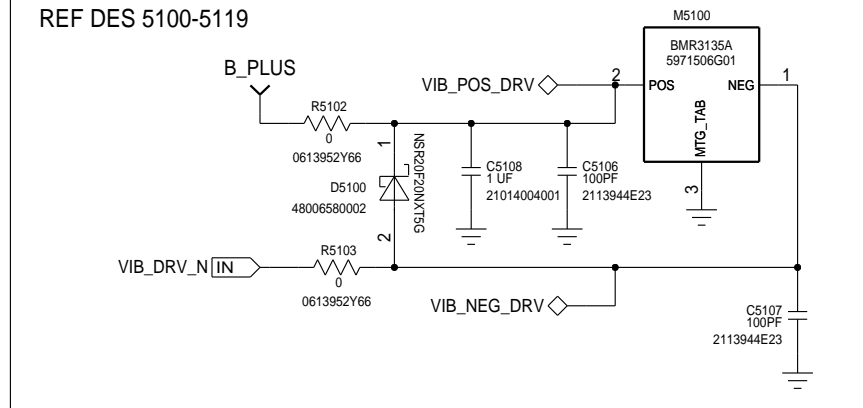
REF DES 5100-5119

M5100
BMR3135A
5971506G01
POS
NEG
MTG_TAB
2
1
3

B_PLUS
VIB_POS_DRV
R5102
0
0613952Y66
NSR20F20NXT5G
1
2
D5100
48006580002
C5108
1 UF
21014004001
C5106
100PF
2113944E23

VIB_DRV_N
IN
R5103
0
0613952Y66
VIB_NEG_DRV
C5107
100PF
2113944E23